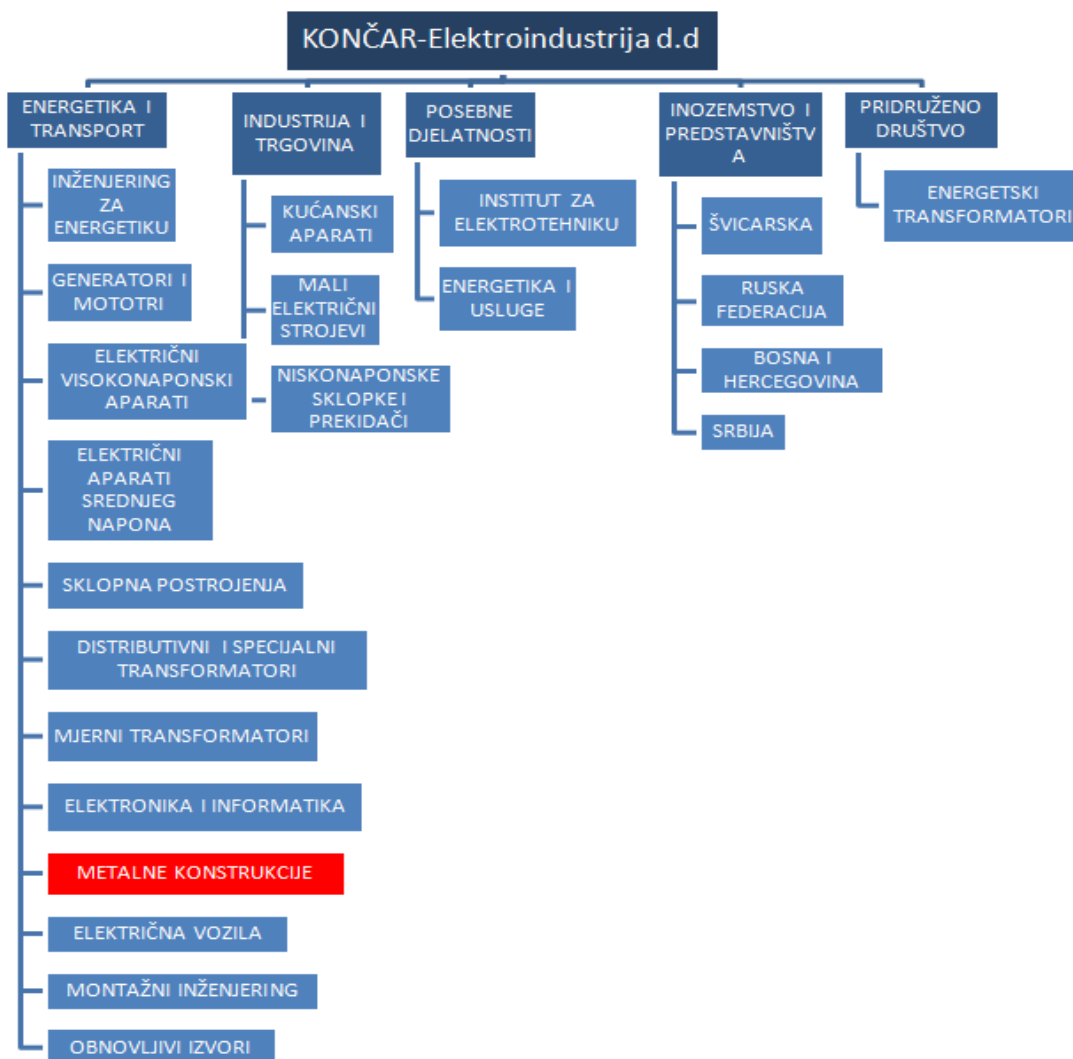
KONČAR-Elektroindustrija d.d

ENERGETIKA I TRANSPORT

INŽENJERING ZA ENERGETIKU

GENERATORI I MOTOTRI

ELEKTRIČNI VISOKONAPONSKI APARATI

ELEKTRIČNI APARATI SREDNJEG NAPONA

SKLOPNA POSTROJENJA

DISTRIBUTIVNI I SPECIJALNI TRANSFORMATORI

MJERNI TRANSFORMATORI

ELEKTRONIKA I INFORMATIKA

METALNE KONSTRUKCIJE

ELEKTRIČNA VOZILA

MONTAŽNI INŽENJERING

OBNOVLJIVI IZVORI

INDUSTRIJA I TRGOVINA

KUĆANSKI APARATI

MALI ELEKTRIČNI STROJEVI

NISKONAPONSKE SKLOPKE I PREKIDAČI

POSEBNE DJELATNOSTI

INSTITUT ZA ELEKTROTEHNIKU

ENERGETIKA I USLUGE

INOZEMSTVO I PREDSTAVNIŠTVA

ŠVICARSKA

RUSKA FEDERACIJA

BOSNA I HERCEGOVINA

SRBIJA

PRIDRUŽENO DRUŠTVO

ENERGETSKI TRANSFORMATORI